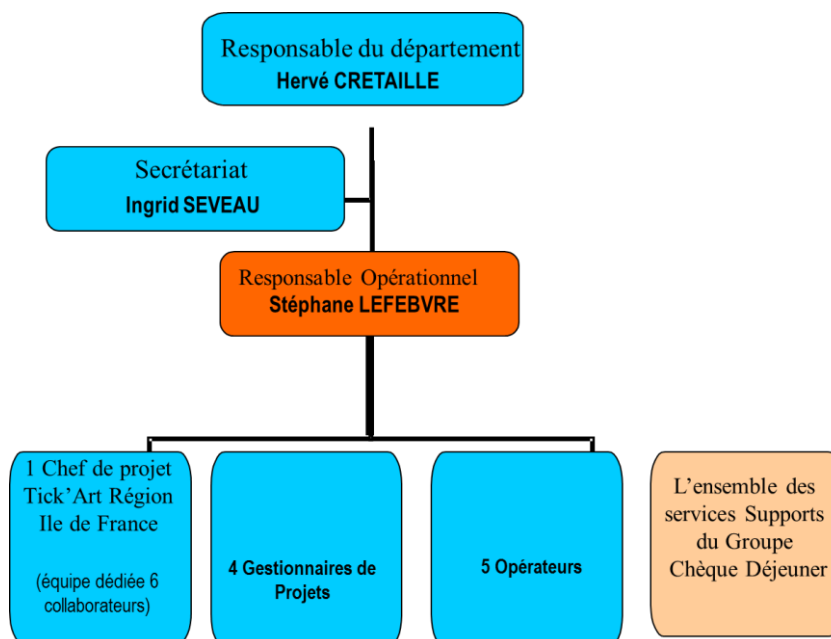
Responsable du département
Hervé CRETAILLE

Secrétariat
Ingrid SEVEAU

Responsable Opérationnel
Stéphane LEFEBVRE

1 Chef de projet Tick'Art Région Ile de France

(équipe dédiée 6 collaborateurs)

4 Gestionnaires de Projets

5 Opérateurs

L'ensemble des services Supports du Groupe Chèque Déjeuner